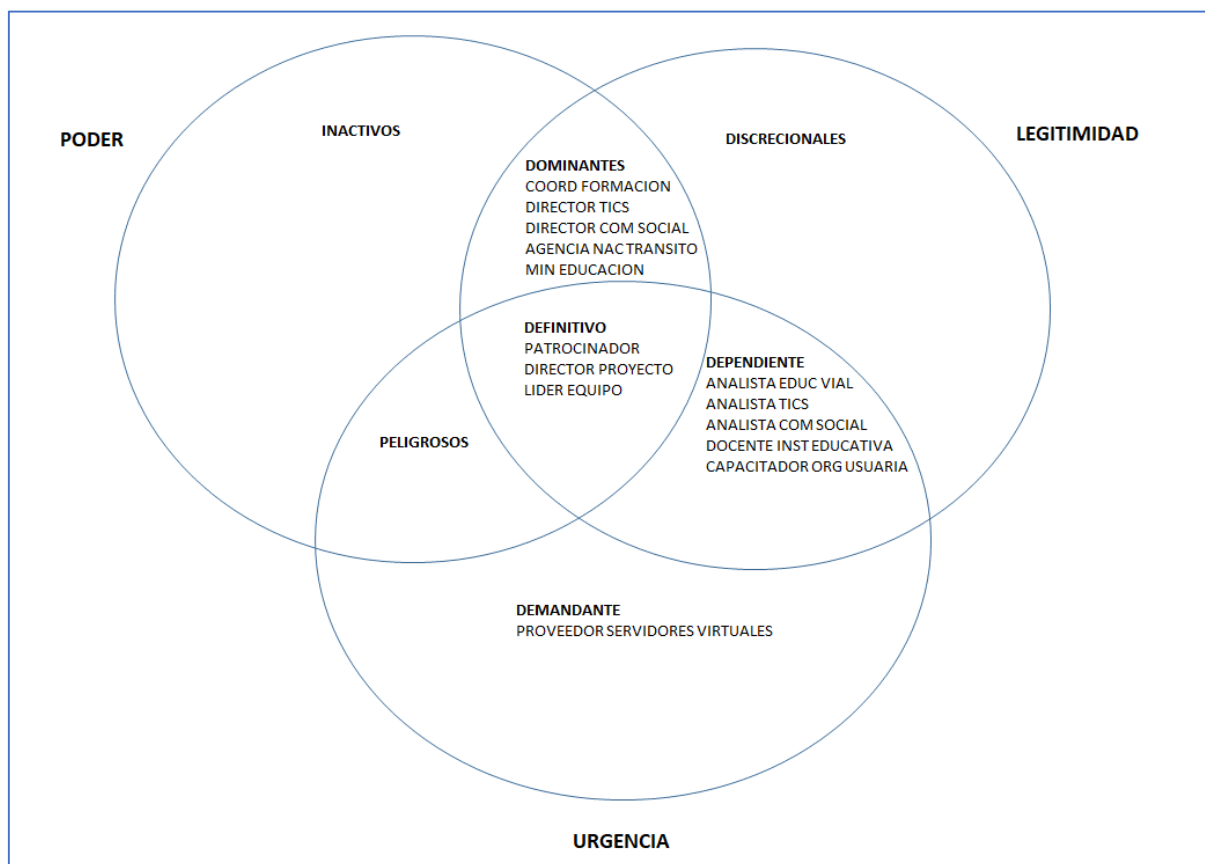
PODER

INACTIVOS

DISCRECIONALES

LEGITIMIDAD

DOMINANTES
COORD FORMACION
DIRECTOR TICS
DIRECTOR COM SOCIAL
AGENCIA NAC TRANSITO
MIN EDUCACION

DEFINITIVO
PATROCINADOR
DIRECTOR PROYECTO
LIDER EQUIPO

DEPENDIENTE
ANALISTA EDUC VIAL
ANALISTA TICS
ANALISTA COM SOCIAL
DOCENTE INST EDUCATIVA
CAPACITADOR ORG USUARIA

PELIGROSOS

DEMANDANTE
PROVEEDOR SERVIDORES VIRTUALES

URGENCIA